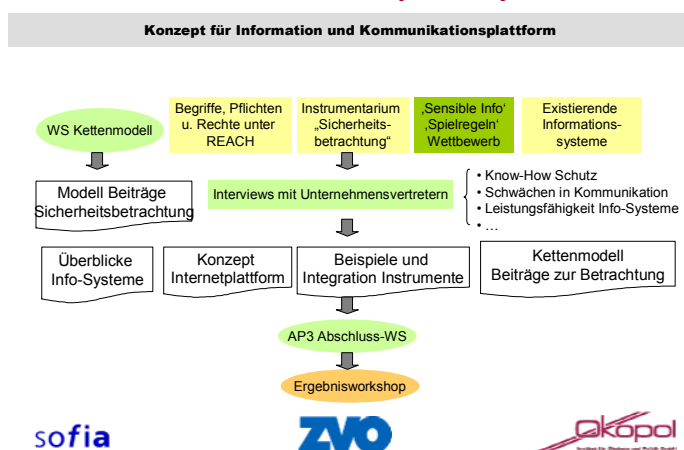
Konzept für Information und Kommunikationsplattform

WS Kettenmodell

Begriffe, Pflichten u. Rechte unter REACH

Instrumentarium „Sicherheitsbetrachtung“

‚Sensible Info‘ ‚Spielregeln‘ Wettbewerb

Existierende Informationssysteme

Modell Beiträge Sicherheitsbetrachtung

Interviews mit Unternehmensvertretern

• Know-How Schutz
• Schwächen in Kommunikation
• Leistungsfähigkeit Info-Systeme
• …

Überblicke Info-Systeme

Konzept Internetplattform

Beispiele und Integration Instrumente

Kettenmodell Beiträge zur Betrachtung

AP3 Abschluss-WS

Ergebnisworkshop

sofia

ZVO

Ökopol